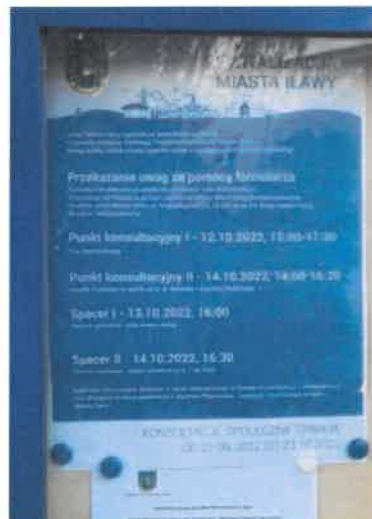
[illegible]
MIASTA IŁAWY

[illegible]

Przekazanie uwag za pomocą formularza
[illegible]

Punkt konsultacyjny I - 12.10.2022, 15:00-17:00
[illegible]

Punkt konsultacyjny II - 14.10.2022, 14:00-16:20
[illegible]

Spacer I - 13.10.2022, 16:00
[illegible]

Spacer II - 14.10.2022, 16:30
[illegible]

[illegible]

KONSULTACJE SPOŁECZNE TRWAJĄ
OD 21.09.2022 DO 23.10.2022

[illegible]